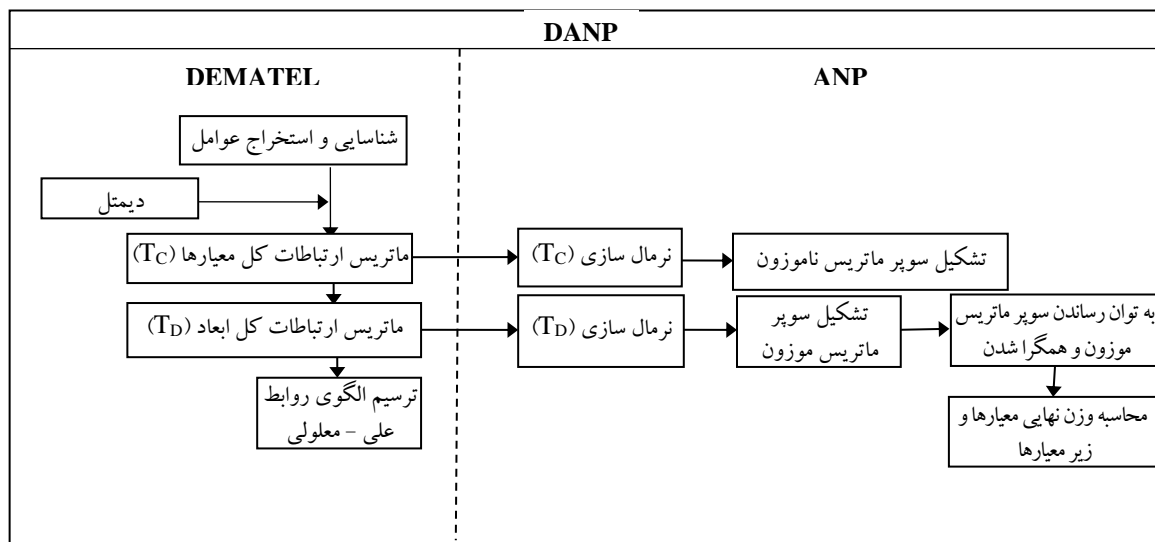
DANP

DEMATEL

ANP

شناسایی و استخراج عوامل

دیمتل

ماتریس ارتباطات کل معیارها $(T_C)$

ماتریس ارتباطات کل ابعاد $(T_D)$

ترسیم الگوی روابط علی – معلولی

نرمال سازی $(T_C)$

تشکیل سوپر ماتریس ناموزون

نرمال سازی $(T_D)$

تشکیل سوپر ماتریس موزون

به توان رساندن سوپر ماتریس موزون و همگرا شدن

محاسبه وزن نهایی معیارها و زیر معیارها